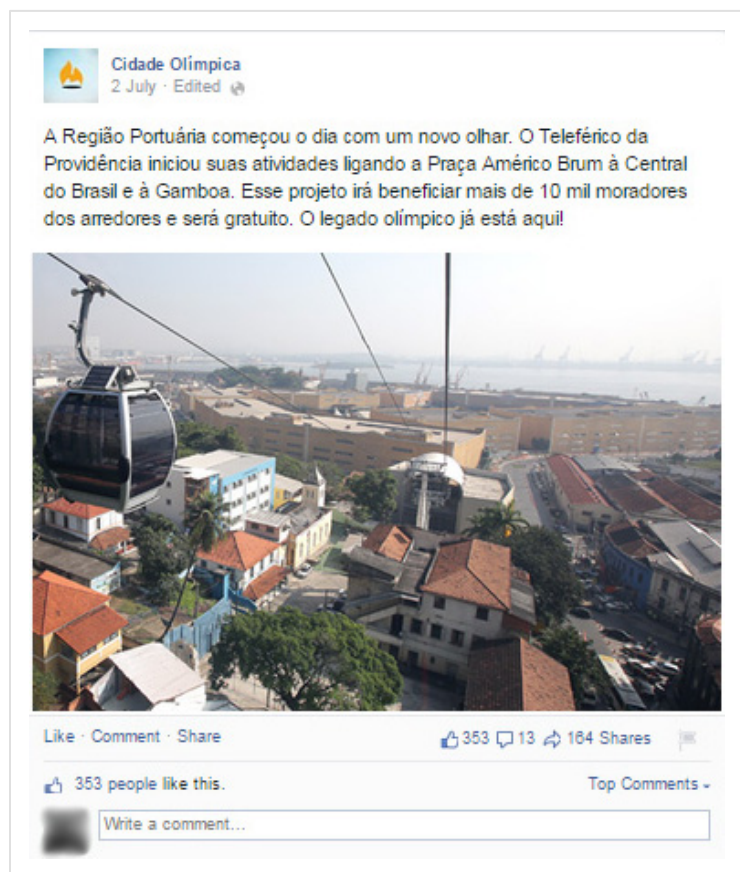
Cidade Olímpica
2 July · Edited

A Região Portuária começou o dia com um novo olhar. O Teleférico da Providência iniciou suas atividades ligando a Praça Américo Brum à Central do Brasil e à Gamboa. Esse projeto irá beneficiar mais de 10 mil moradores dos arredores e será gratuito. O legado olímpico já está aqui!

Like · Comment · Share
353 13 164 Shares

353 people like this.
Top Comments

Write a comment...